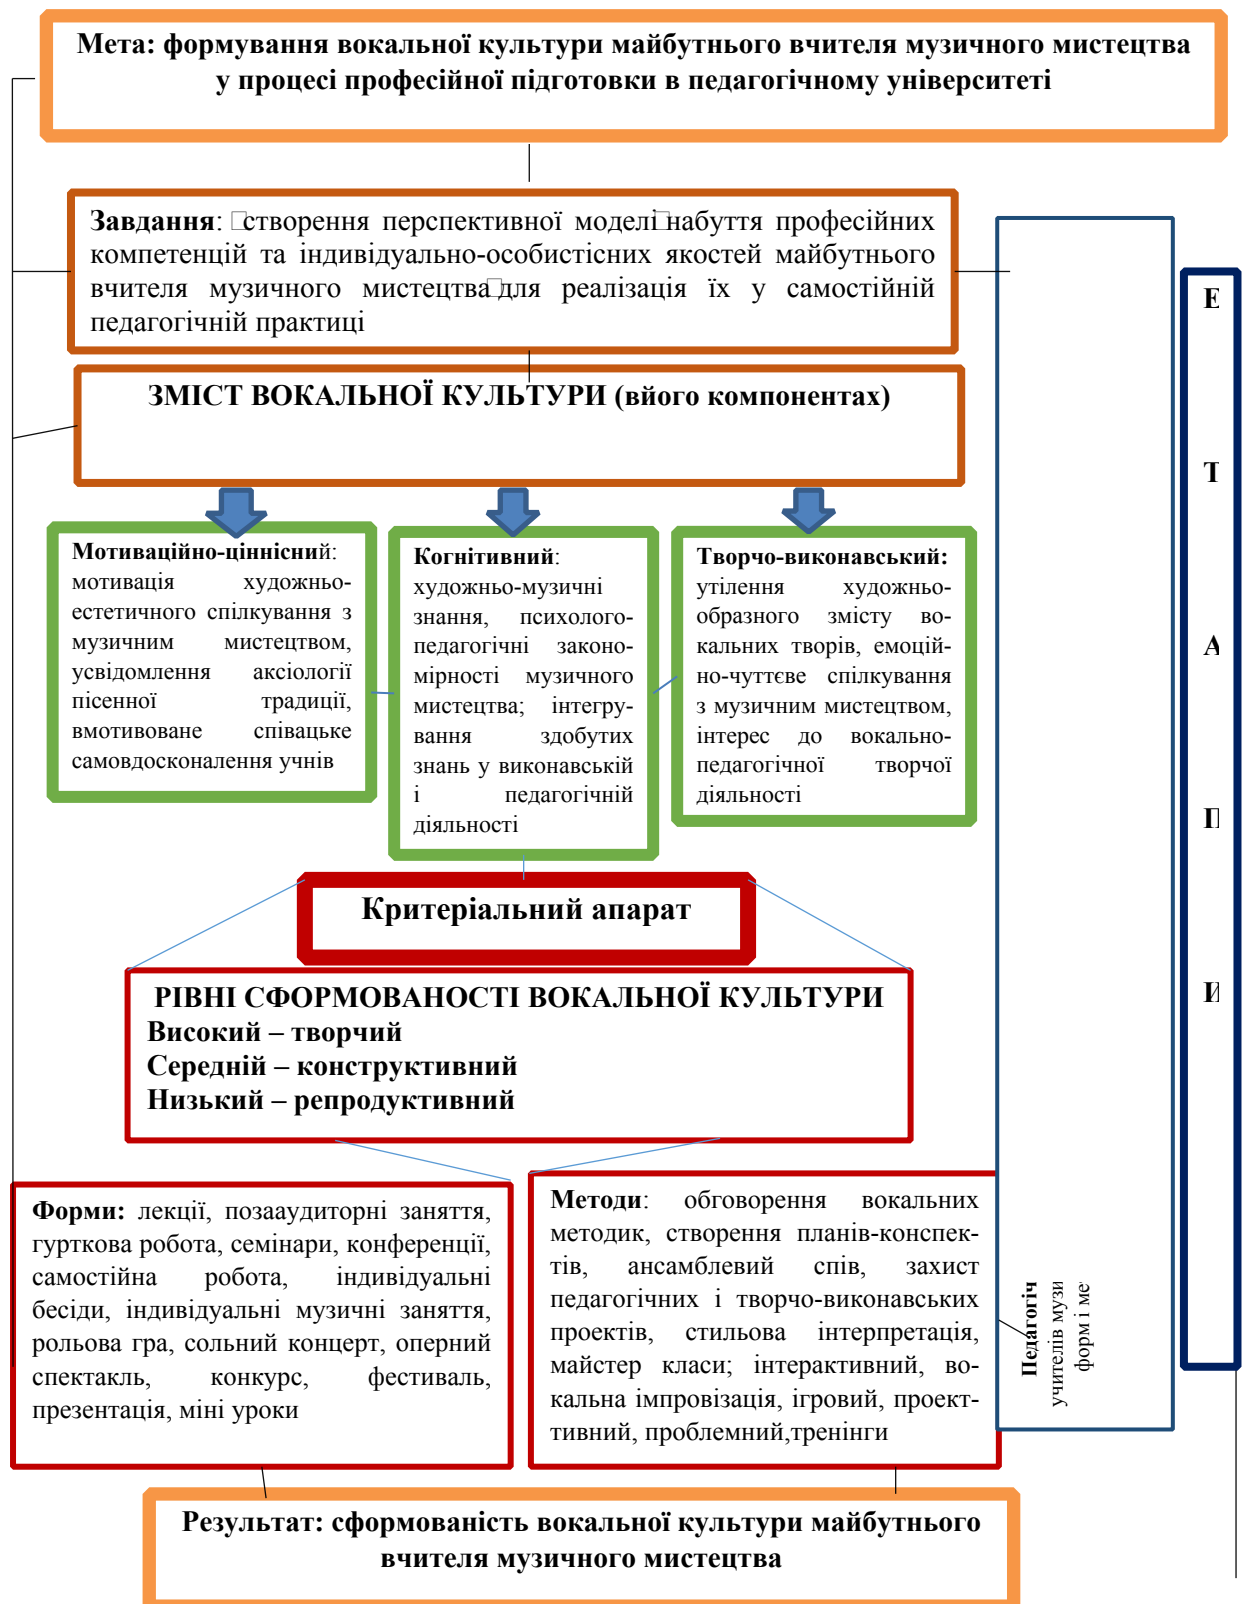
Мета: формування вокальної культури майбутнього вчителя музичного мистецтва у процесі професійної підготовки в педагогічному університеті

Завдання: створення перспективної моделі набуття професійних компетенцій та індивідуально-особистісних якостей майбутнього вчителя музичного мистецтва для реалізація їх у самостійній педагогічній практиці

ЗМІСТ ВОКАЛЬНОЇ КУЛЬТУРИ (війого компонентах)

Мотиваційно-ціннісний: мотивація художньо-естетичного спілкування з музичним мистецтвом, усвідомлення аксіології пісенної традиції, вмотивоване співацьке самовдосконалення учнів

Когнітивний: художньо-музичні знання, психолого-педагогічні закономірності музичного мистецтва; інтегрування здобутих знань у виконавській і педагогічній діяльності

Творчо-виконавський: утілення художньо-образного змісту вокальних творів, емоційно-чуттєве спілкування з музичним мистецтвом, інтерес до вокально-педагогічної творчої діяльності

Критеріальний апарат

РІВНІ СФОРМОВАНОСТІ ВОКАЛЬНОЇ КУЛЬТУРИ
Високий – творчий
Середній – конструктивний
Низький – репродуктивний

Форми: лекції, позааудиторні заняття, гурткова робота, семінари, конференції, самостійна робота, індивідуальні бесіди, індивідуальні музичні заняття, рольова гра, сольний концерт, оперний спектакль, конкурс, фестиваль, презентація, міні уроки

Методи: обговорення вокальних методик, створення планів-конспектів, ансамблевий спів, захист педагогічних і творчо-виконавських проектів, стильова інтерпретація, майстер класи; інтерактивний, вокальна імпровізація, ігровий, проективний, проблемний,тренінги

Педагогіч
учителів музи
форм і ме

Е
Т
А
П
И

Результат: сформованість вокальної культури майбутнього вчителя музичного мистецтва